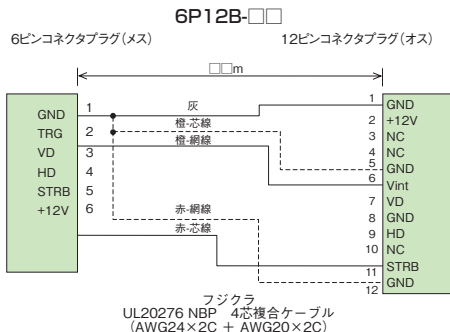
6P12B-□□

6ピンコネクタプラグ(メス)

12ピンコネクタプラグ(オス)

□□m

GND
TRG
VD
HD
STRB
+12V

1
2
3
4
5
6

灰
橙-芯線
橙-網線
赤-網線
赤-芯線

1 GND
2 +12V
3 NC
4 NC
5 GND
6 Vint
7 VD
8 GND
9 HD
10 NC
11 STRB
12 GND

フジクラ
UL20276 NBP 4芯複合ケーブル
(AWG24×2C + AWG20×2C)